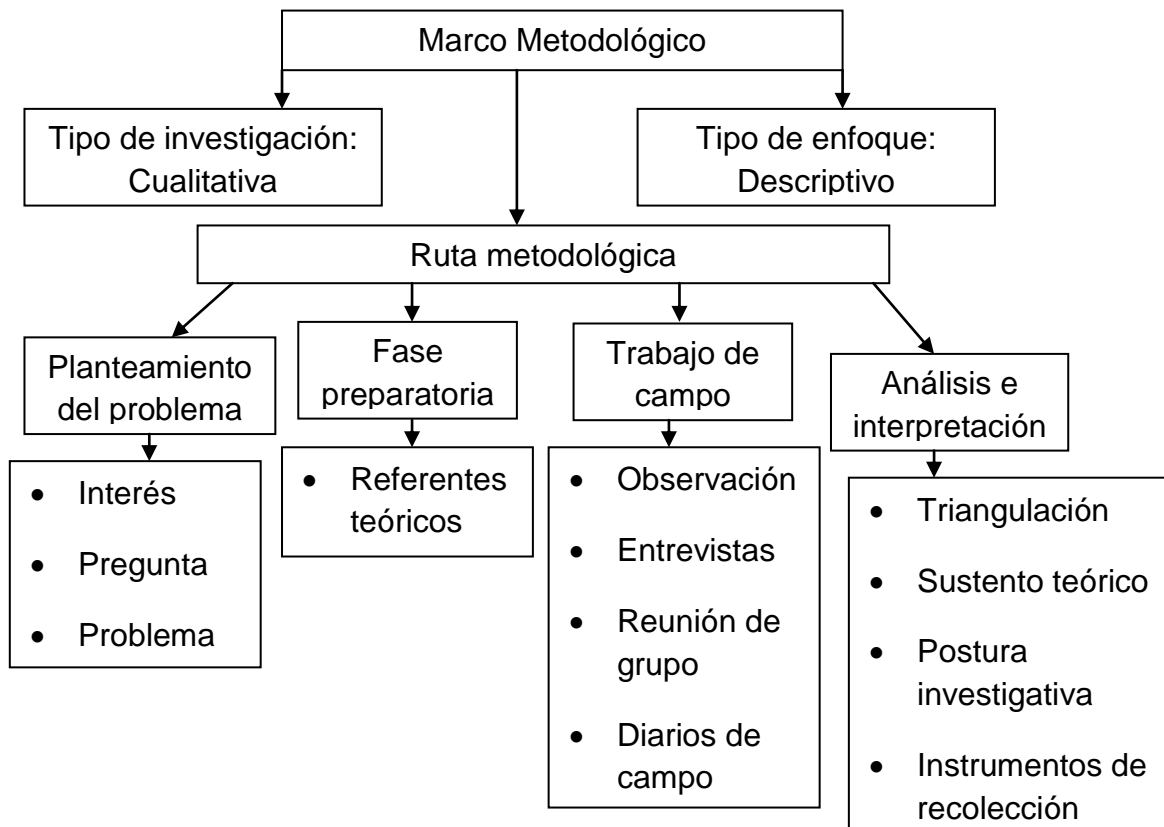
Marco Metodológico

Tipo de investigación: Cualitativa

Tipo de enfoque: Descriptivo

Ruta metodológica

Planteamiento del problema
- Interés
- Pregunta
- Problema

Fase preparatoria
- Referentes teóricos

Trabajo de campo
- Observación
- Entrevistas
- Reunión de grupo
- Diarios de campo

Análisis e interpretación
- Triangulación
- Sustento teórico
- Postura investigativa
- Instrumentos de recolección